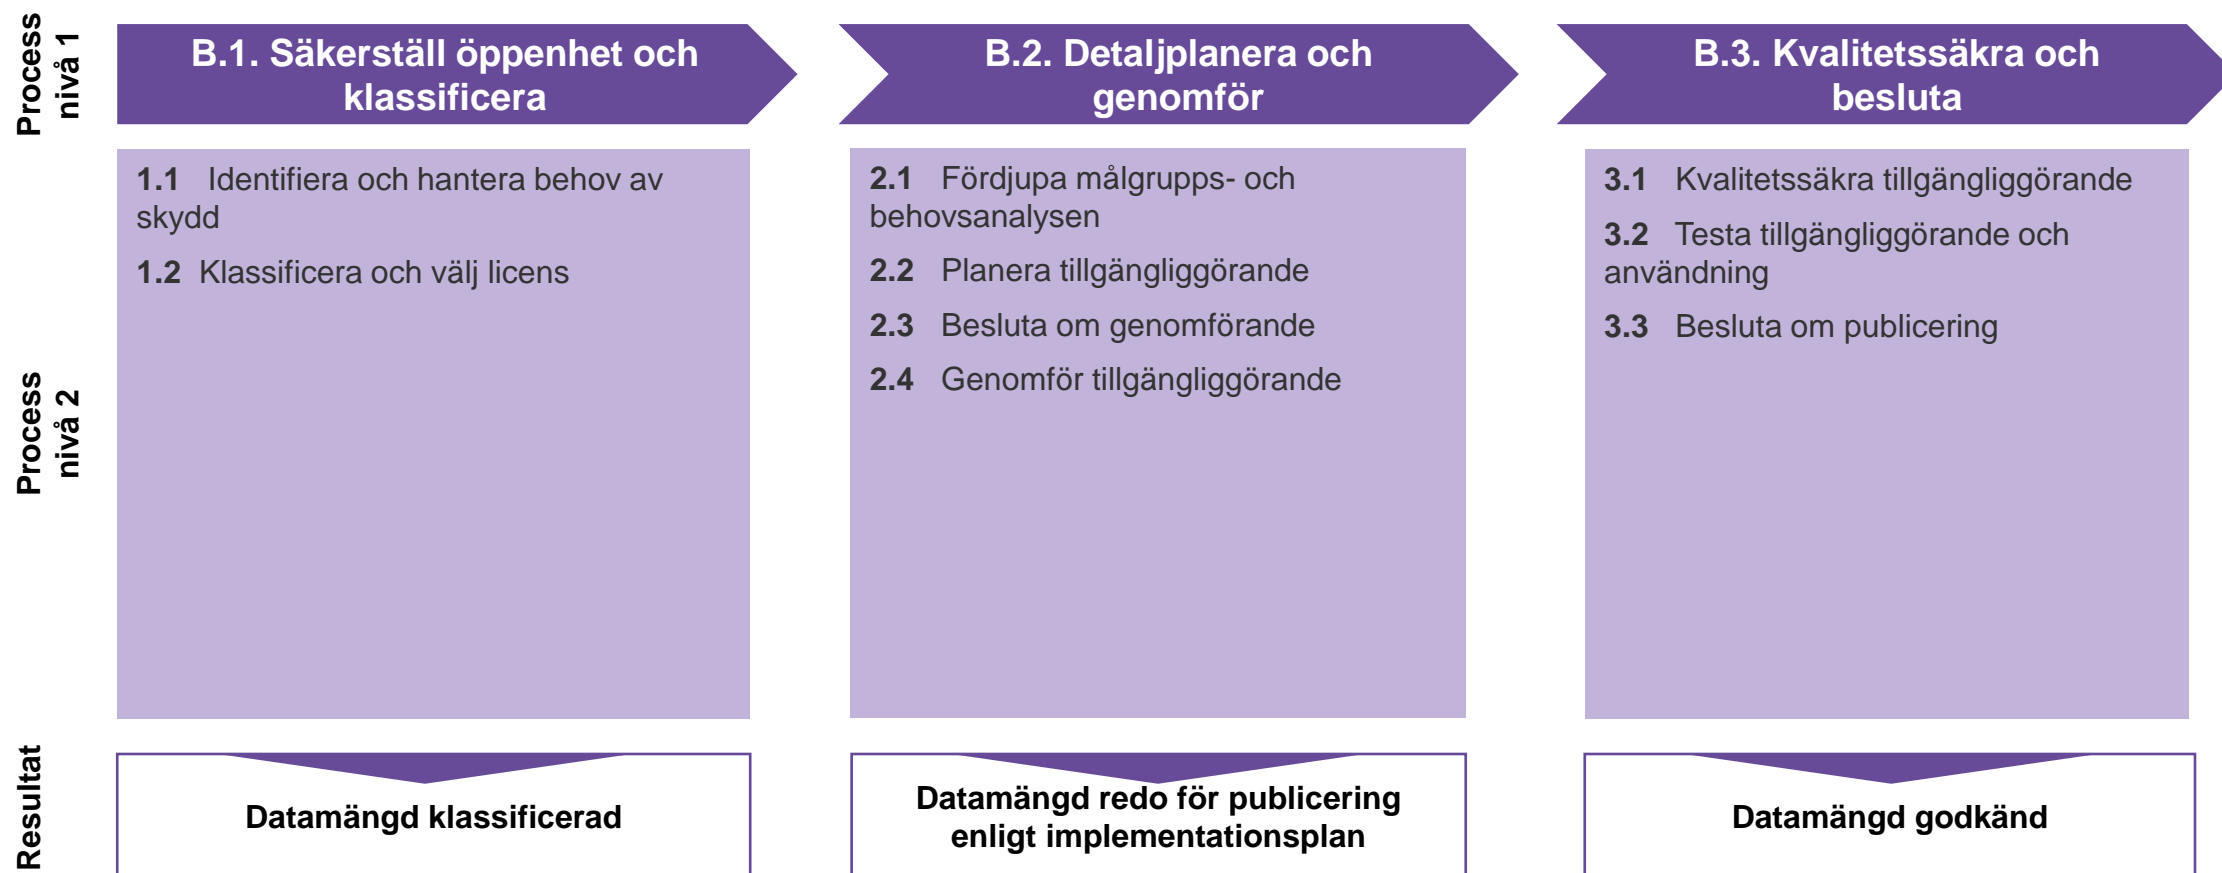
Process nivå 1

B.1. Säkerställ öppenhet och klassificera

B.2. Detaljplanera och genomför

B.3. Kvalitetssäkra och besluta

Process nivå 2

1.1 Identifiera och hantera behov av skydd

1.2 Klassificera och välj licens

2.1 Fördjupa målgrupps- och behovsanalysen

2.2 Planera tillgängliggörande

2.3 Besluta om genomförande

2.4 Genomför tillgängliggörande

3.1 Kvalitetssäkra tillgängliggörande

3.2 Testa tillgängliggörande och användning

3.3 Besluta om publicering

Resultat

Datamängd klassificerad

Datamängd redo för publicering enligt implementationsplan

Datamängd godkänd